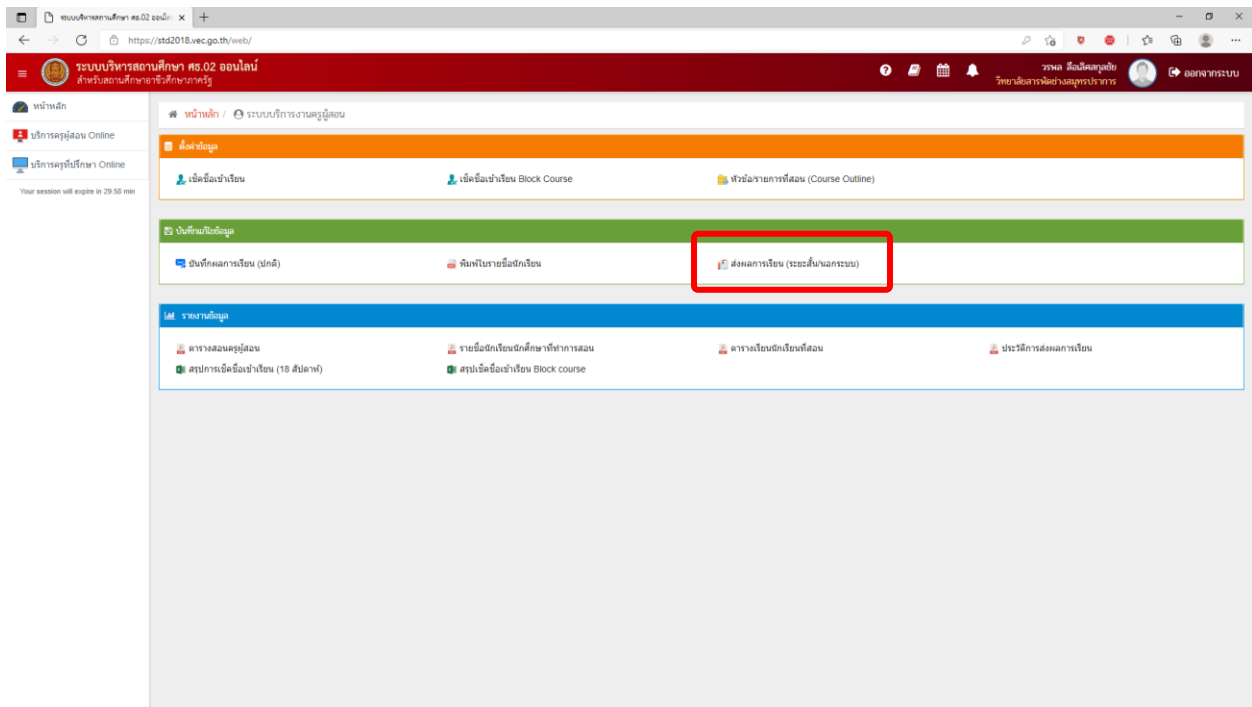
ระบบบริหารสถานศึกษา ศธ.02 ออนไล ×

https://std2018.vec.go.th/web/

ระบบบริหารสถานศึกษา ศธ.02 ออนไลน์
สำหรับสถานศึกษาอาชีวศึกษาภาครัฐ

วรพล ลือนิคมกุลชัย
วิทยาลัยสารพัดช่างสมุทรปราการ

ออกจากระบบ

หน้าหลัก
บริการครูผู้สอน Online
บริการครูที่ปรึกษา Online
Your session will expire in 29:58 min

หน้าหลัก / ระบบบริการงานครูผู้สอน

ตั้งค่าข้อมูล

เช็คชื่อเข้าเรียน
เช็คชื่อเข้าเรียน Block Course
หัวข้อ/รายการที่สอน (Course Outline)

บันทึกแก้ไขข้อมูล

บันทึกผลการเรียน (ปกติ)
พิมพ์ใบรายชื่อนักเรียน
ส่งผลการเรียน (ระยะสั้น/นอกระบบ)

รายงานข้อมูล

ตารางสอนครูผู้สอน
รายชื่อนักเรียนนักศึกษาที่ทำการสอน
ตารางเรียนนักเรียนที่สอน
ประวัติการส่งผลการเรียน
สรุปการเช็คชื่อเข้าเรียน (18 สัปดาห์)
สรุปเช็คชื่อเข้าเรียน Block course